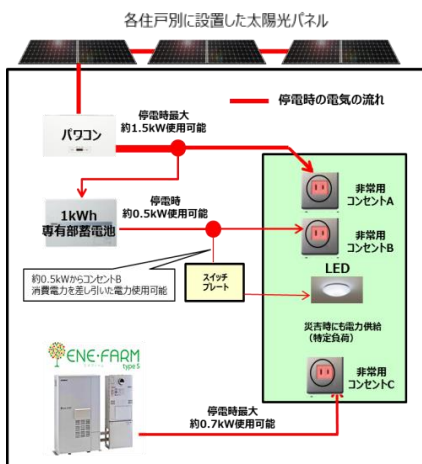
各住戸別に設置した太陽光パネル

停電時の電気の流れ

パワコン

停電時最大
約1.5kW使用可能

1kWh
専有部蓄電池

停電時
約0.5kW使用可能

非常用
コンセントA

非常用
コンセントB

約0.5kWからコンセントB
消費電力を差し引いた電力使用可能

スイッチ
プレート

LED

災害時にも電力供給
（特定負荷）

ENE・FARM
type S

停電時最大
約0.7kW使用可能

非常用
コンセントC